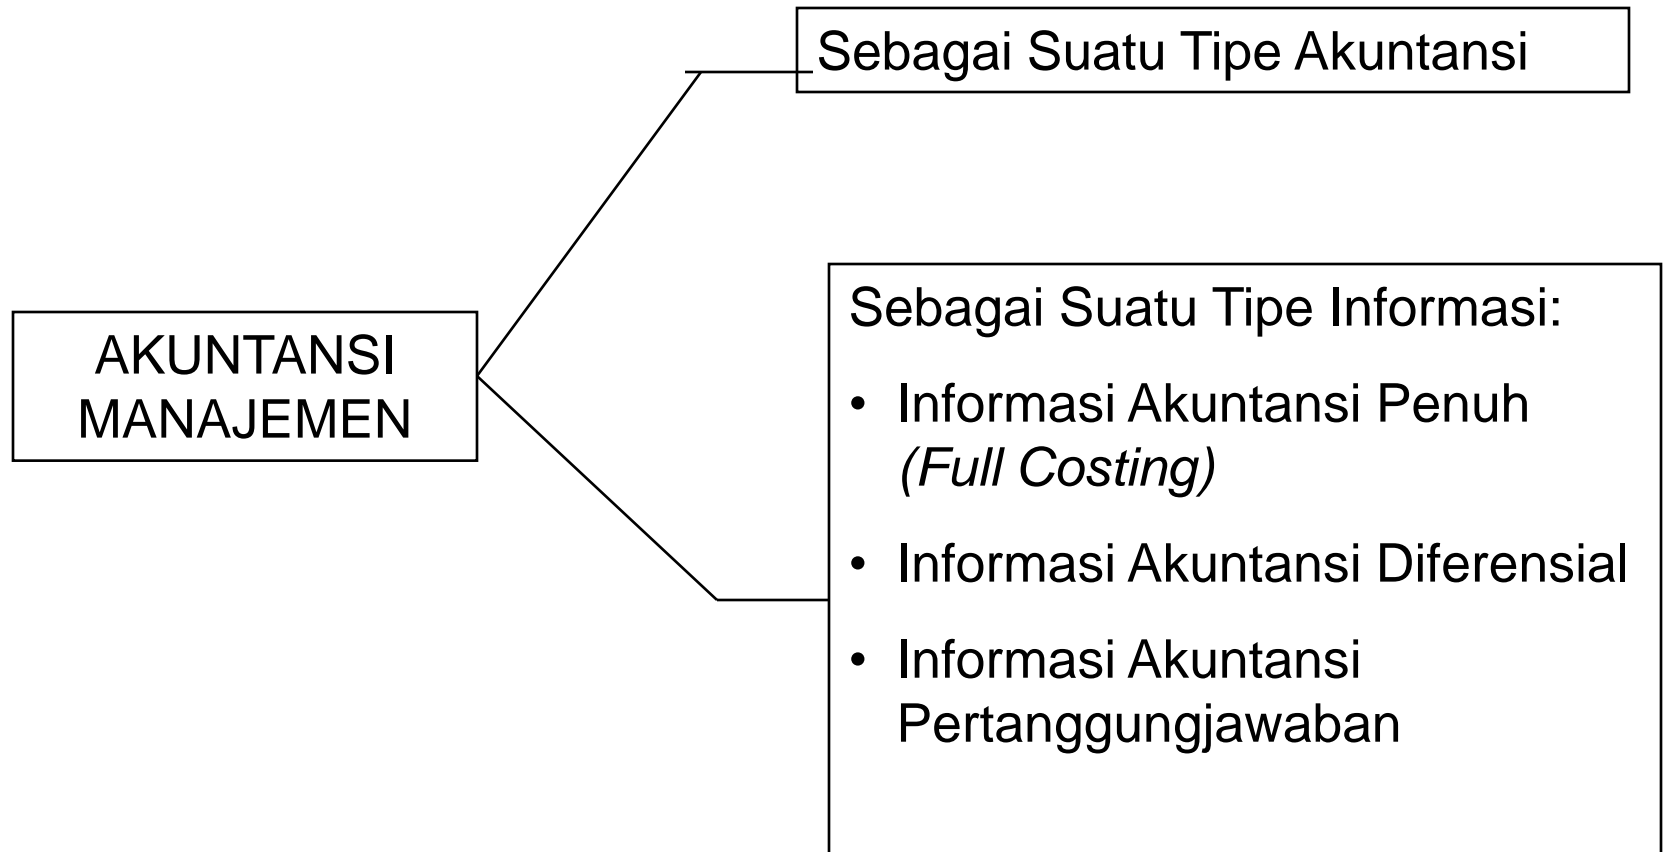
AKUNTANSI MANAJEMEN

Sebagai Suatu Tipe Akuntansi

Sebagai Suatu Tipe Informasi:

• Informasi Akuntansi Penuh *(Full Costing)*
• Informasi Akuntansi Diferensial
• Informasi Akuntansi Pertanggungjawaban